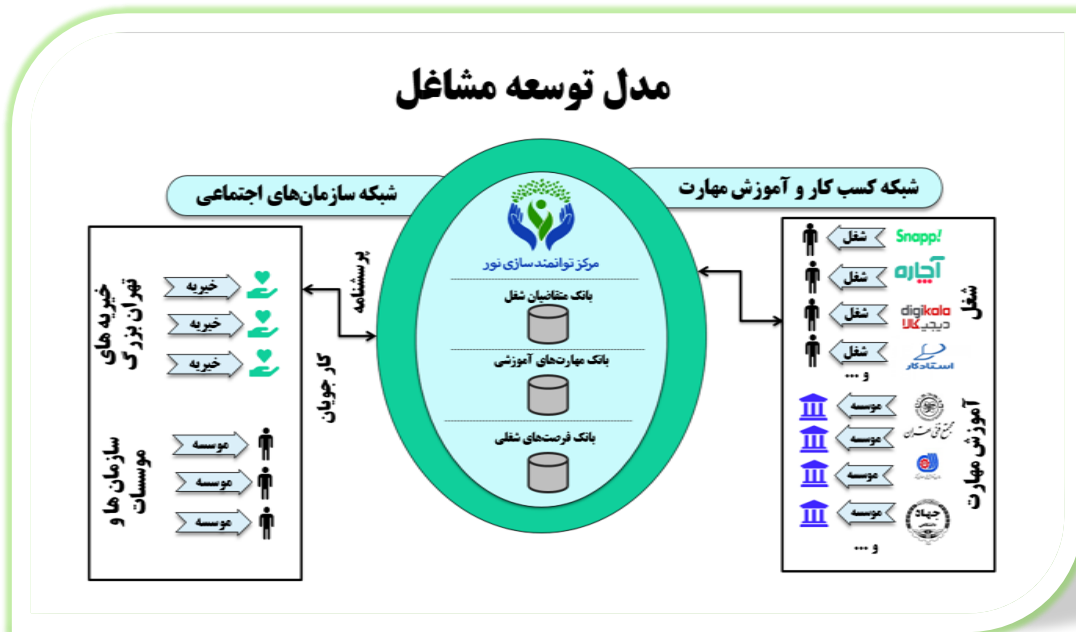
مدل توسعه مشاغل

شبکه سازمان‌های اجتماعی

شبکه کسب کار و آموزش مهارت

خیریه های تهران بزرگ

خیریه
خیریه
خیریه

سازمان ها و موسسات

موسسه
موسسه
موسسه

پرسشنامه

کار جویان

مرکز توانمندسازی نور

بانک متقاضیان شغل

بانک مهارت‌های آموزشی

بانک فرصت‌های شغلی

شغل

Snapp!
شغل
آچاره
شغل
digikala دیجی کالا
شغل
استادکار
شغل
و ...

آموزش مهارت

موسسه
موسسه
موسسه
موسسه
جهاد
و ...